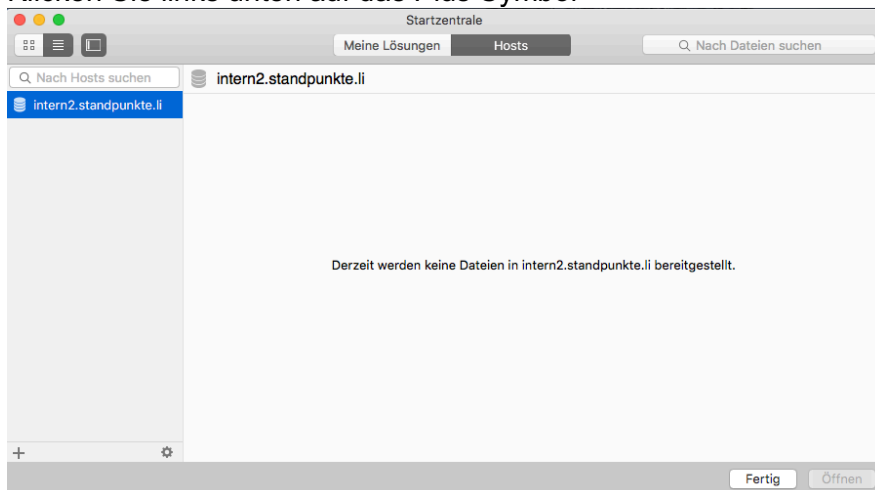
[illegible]

Startzentrale

Meine Lösungen Hosts

Nach Dateien suchen

Nach Hosts suchen

intern2.standpunkte.li

intern2.standpunkte.li

Derzeit werden keine Dateien in intern2.standpunkte.li bereitgestellt.

+

Fertig Öffnen